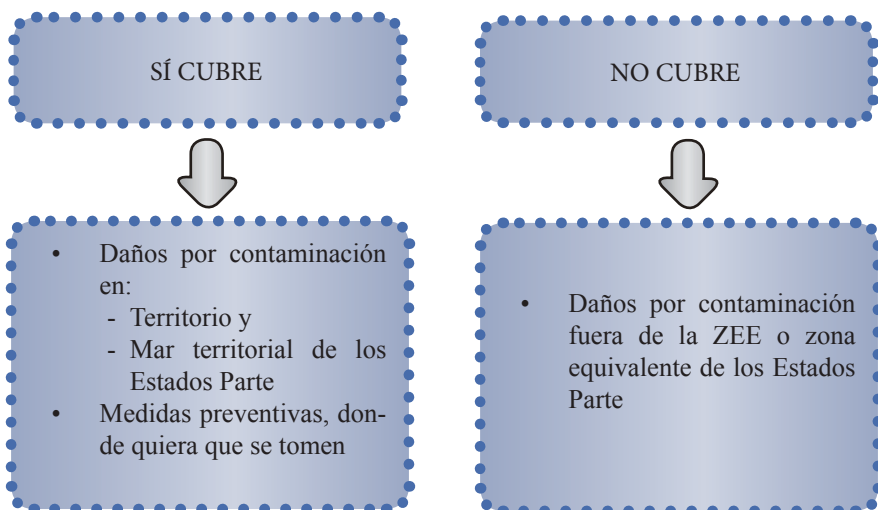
SÍ CUBRE

- Daños por contaminación en:
  - Territorio y
  - Mar territorial de los Estados Parte
- Medidas preventivas, donde quiera que se tomen

NO CUBRE

- Daños por contaminación fuera de la ZEE o zona equivalente de los Estados Parte